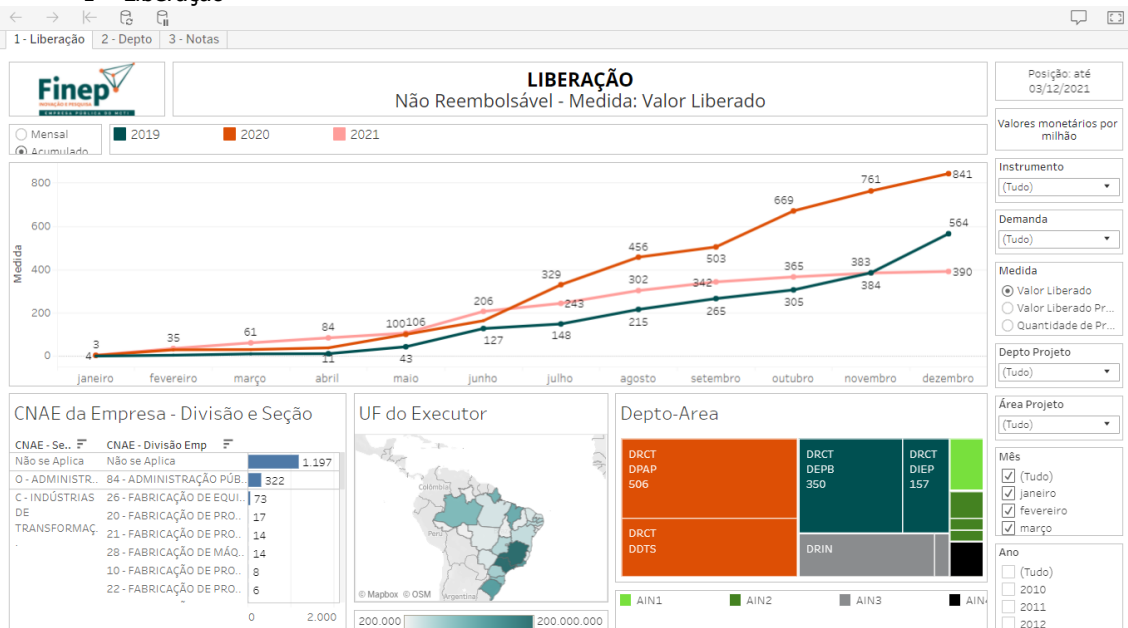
1 - Liberação | 2 - Depto | 3 - Notas

Finep
INOVAÇÃO E PESQUISA
EMPRESA PÚBLICA DE MCTI

LIBERAÇÃO
Não Reembolsável - Medida: Valor Liberado

Posição: até 03/12/2021

Mensal
Acumulado

2019 2020 2021

Valores monetários por milhão

Instrumento
(Tudo)

Demanda
(Tudo)

Medida
Valor Liberado
Valor Liberado Pr...
Quantidade de Pr...

Depto Projeto
(Tudo)

Área Projeto
(Tudo)

Mês
(Tudo)
janeiro
fevereiro
março

Ano
(Tudo)
2010
2011
2012

Medida
800
600
400
200
0

3 35 61 84 100 106 206 329 456 503 669 761 841
4 11 43 127 148 215 265 305 384 564
243 302 342 365 383 390

janeiro fevereiro março abril maio junho julho agosto setembro outubro novembro dezembro

CNAE da Empresa - Divisão e Seção

| CNAE - Se... | CNAE - Divisão Emp | |
|---|---|---|
| Não se Aplica | Não se Aplica | 1.197 |
| O - ADMINISTR... | 84 - ADMINISTRAÇÃO PÚB... | 322 |
| C - INDÚSTRIAS DE TRANSFORMAÇ... | 26 - FABRICAÇÃO DE EQUI... | 73 |
| | 20 - FABRICAÇÃO DE PRO... | 17 |
| | 21 - FABRICAÇÃO DE PRO... | 14 |
| | 28 - FABRICAÇÃO DE MÁQ... | 14 |
| | 10 - FABRICAÇÃO DE PRO... | 8 |
| | 22 - FABRICAÇÃO DE PRO... | 6 |

0 2.000

UF do Executor
Colombia
Peru
Argentina
© Mapbox © OSM
200.000 200.000.000

Depto-Area
DRCT DPAP 506
DRCT DEPB 350
DRCT DIEP 157
DRCT DDTS
DRIN

AIN1 AIN2 AIN3 AIN